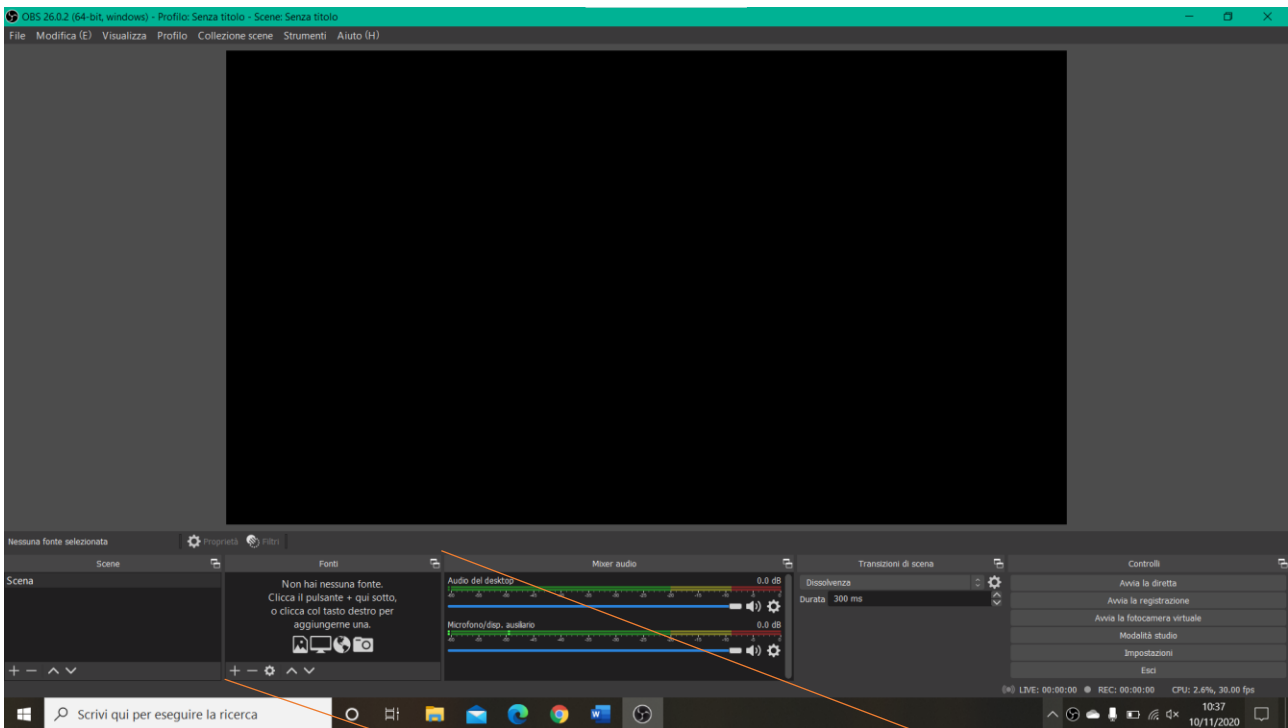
OBS 26.0.2 (64-bit, windows) - Profilo: Senza titolo - Scene: Senza titolo

File Modifica (E) Visualizza Profilo Collezione scene Strumenti Aiuto (H)

Nessuna fonte selezionata Proprietà Filtri

Scene
Scena

Fonti
Non hai nessuna fonte. Clicca il pulsante + qui sotto, o clicca col tasto destro per aggiungerne una.

Mixer audio
Audio del desktop 0.0 dB
Microfono/disp. ausiliario 0.0 dB

Transizioni di scena
Dissolvenza
Durata 300 ms

Controlli
Avvia la diretta
Avvia la registrazione
Avvia la fotocamera virtuale
Modalità studio
Impostazioni
Esci

LIVE: 00:00:00 REC: 00:00:00 CPU: 2.6%, 30.00 fps

Scrivi qui per eseguire la ricerca

10:37
10/11/2020